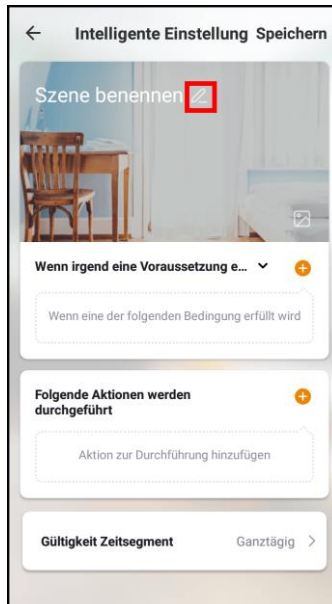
Intelligente Einstellung Speichern

Szene benennen

Wenn irgend eine Voraussetzung e...

Wenn eine der folgenden Bedingung erfüllt wird

Folgende Aktionen werden durchgeführt

Aktion zur Durchführung hinzufügen

Gültigkeit Zeitsegment

Ganztägig